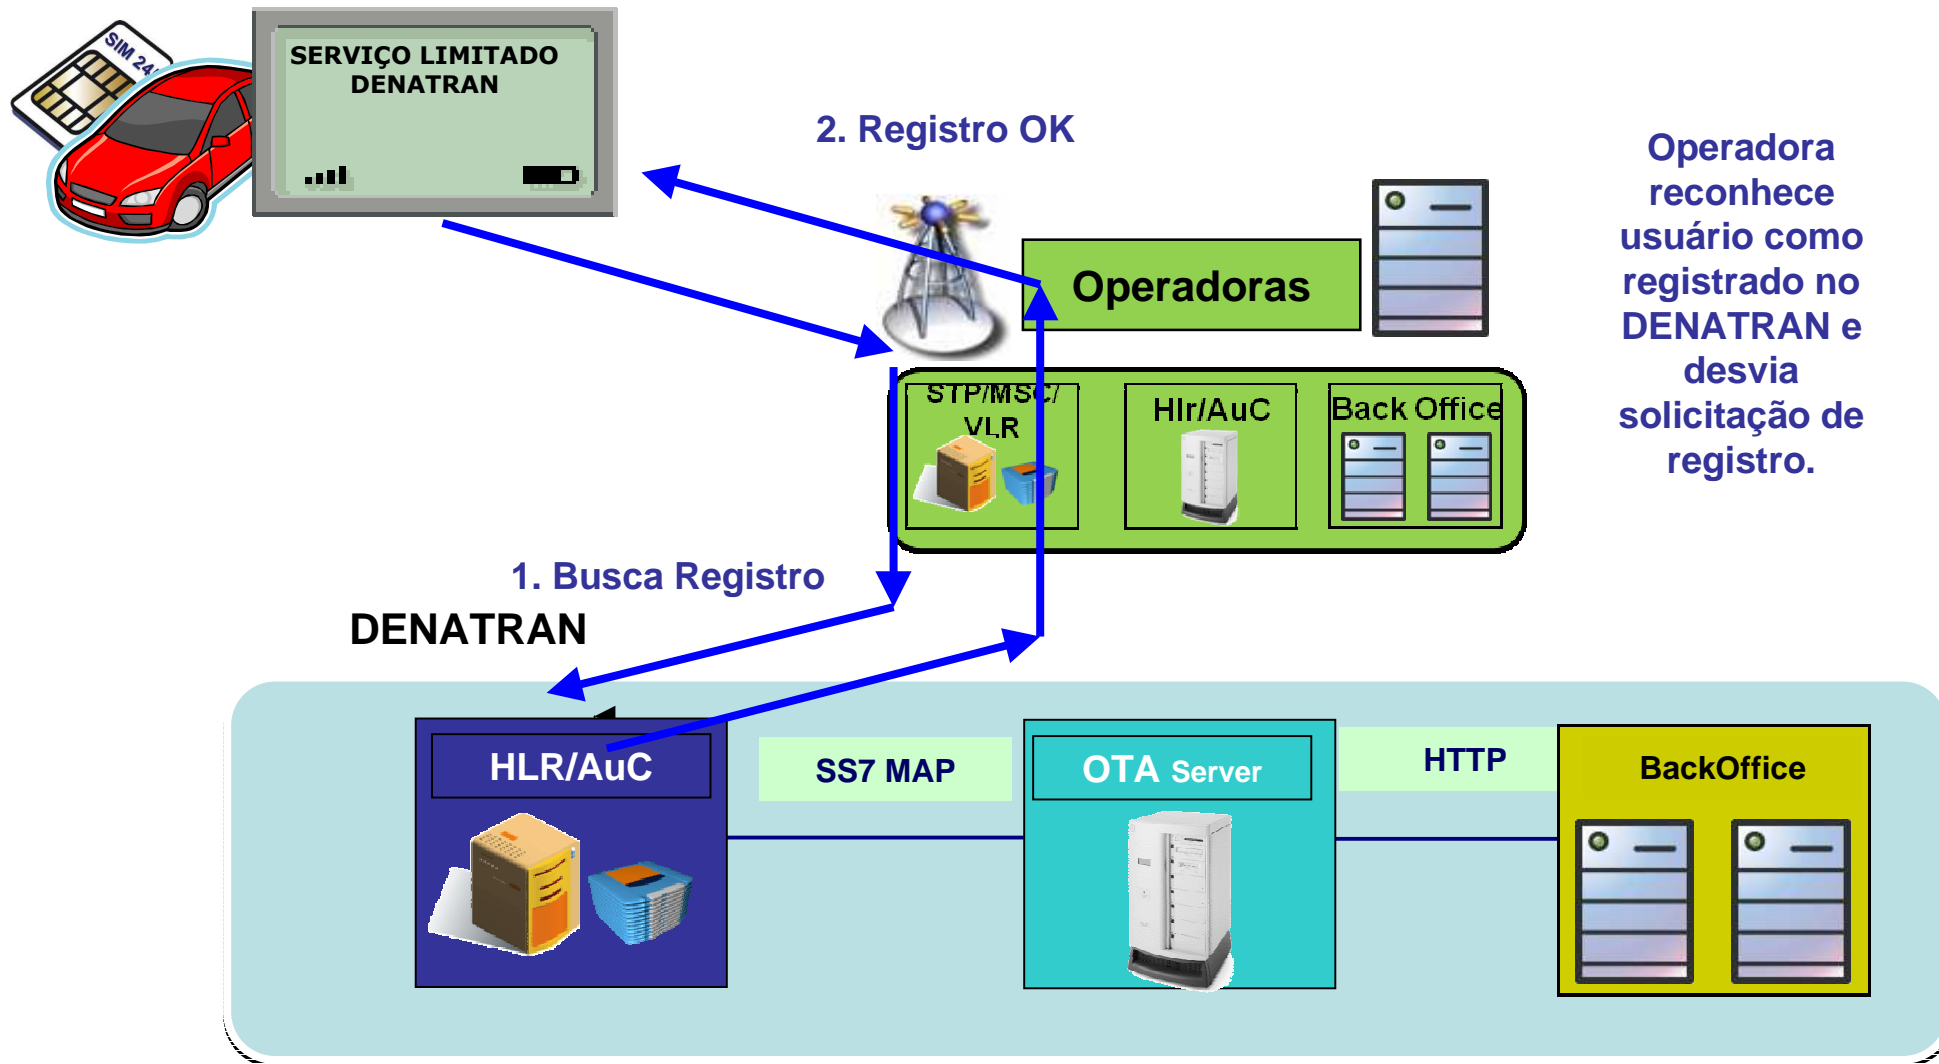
SIM 24

SERVIÇO LIMITADO DENATRAN

2. Registro OK

Operadoras

Operadora reconhece usuário como registrado no DENATRAN e desvia solicitação de registro.

STP/MSC/ VLR

Hlr/AuC

Back Office

1. Busca Registro

DENATRAN

HLR/AuC

SS7 MAP

OTA Server

HTTP

BackOffice